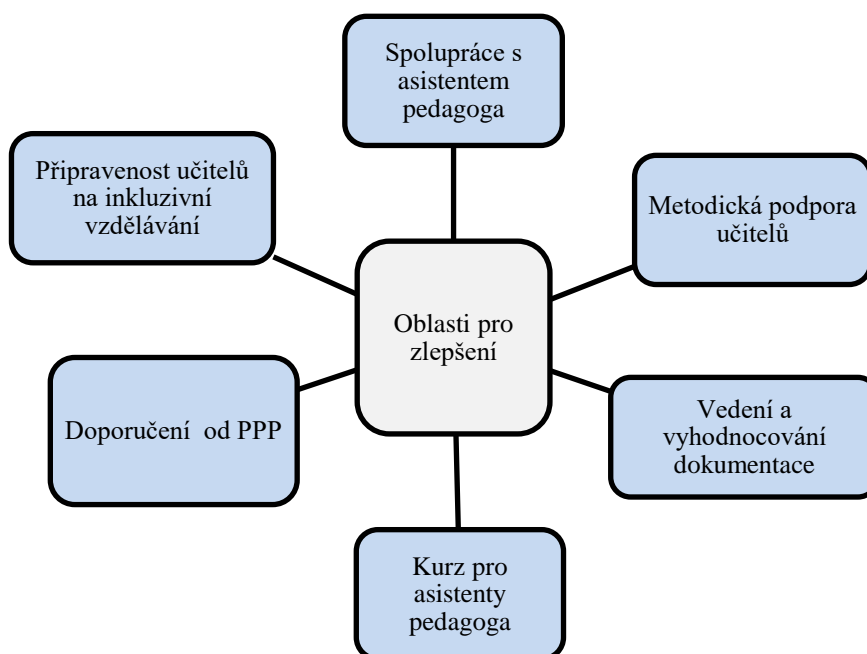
Spolupráce s asistentem pedagoga

Připravenost učitelů na inkluzivní vzdělávání

Metodická podpora učitelů

Oblasti pro zlepšení

Doporučení od PPP

Vedení a vyhodnocování dokumentace

Kurz pro asistenty pedagoga